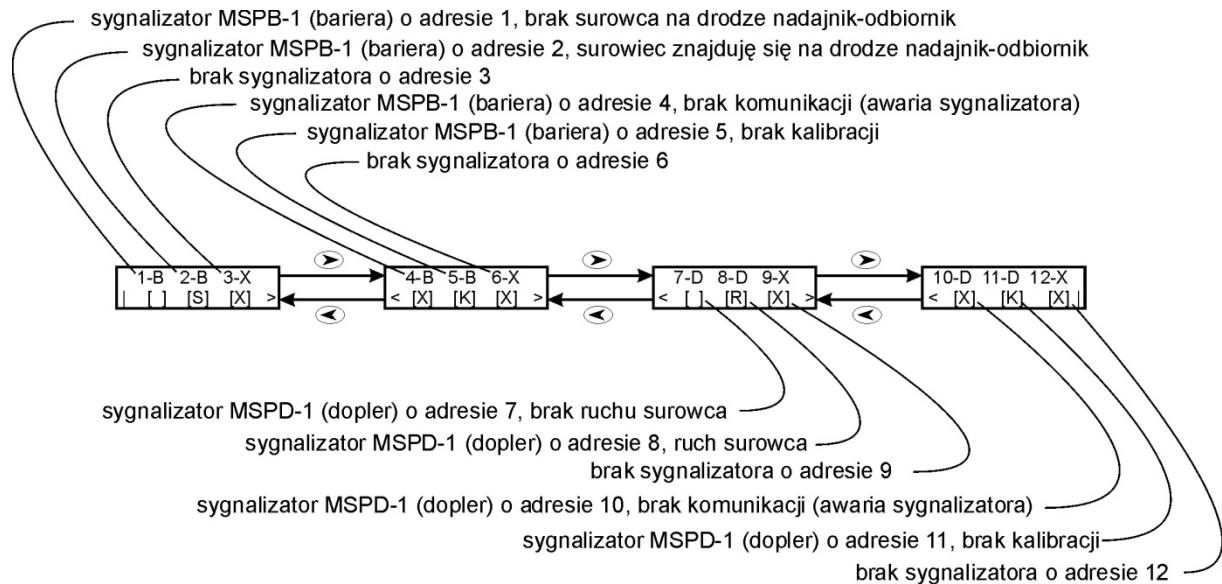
sygnalizator MSPB-1 (bariera) o adresie 1, brak surowca na drodze nadajnik-odbiornik
sygnalizator MSPB-1 (bariera) o adresie 2, surowiec znajduję się na drodze nadajnik-odbiornik
brak sygnalizatora o adresie 3
sygnalizator MSPB-1 (bariera) o adresie 4, brak komunikacji (awaria sygnalizatora)
sygnalizator MSPB-1 (bariera) o adresie 5, brak kalibracji
brak sygnalizatora o adresie 6

1-B 2-B 3-X
| [ ] [S] [X] >

4-B 5-B 6-X
< [X] [K] [X] >

7-D 8-D 9-X
< [ ] [R] [X] >

10-D 11-D 12-X
< [X] [K] [X] |

sygnalizator MSPD-1 (dopler) o adresie 7, brak ruchu surowca
sygnalizator MSPD-1 (dopler) o adresie 8, ruch surowca
brak sygnalizatora o adresie 9
sygnalizator MSPD-1 (dopler) o adresie 10, brak komunikacji (awaria sygnalizatora)
sygnalizator MSPD-1 (dopler) o adresie 11, brak kalibracji
brak sygnalizatora o adresie 12